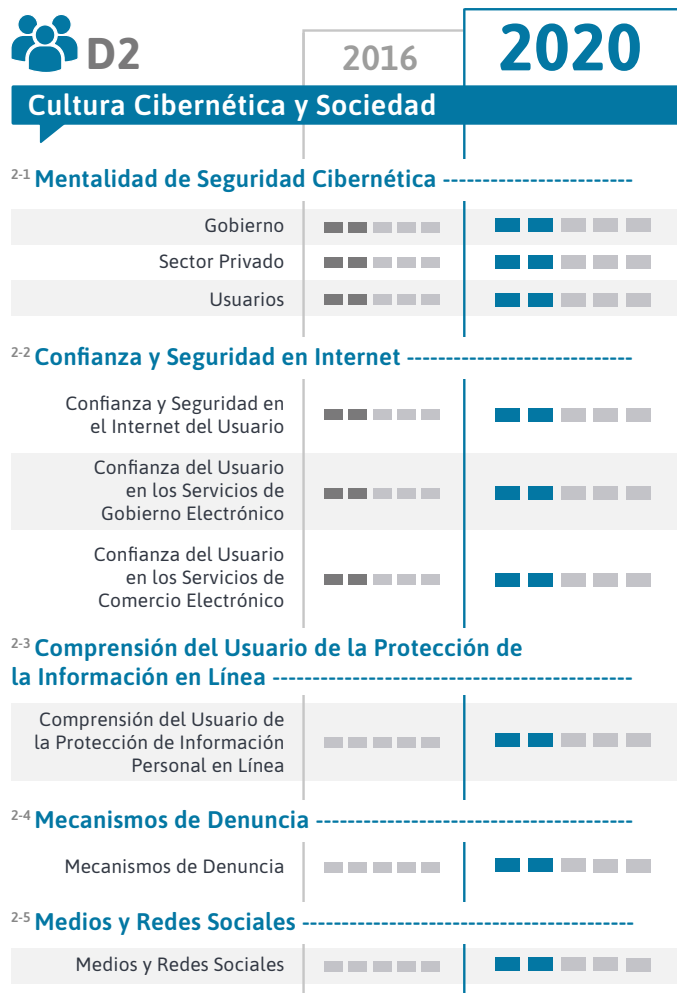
D2

2016

2020

Cultura Cibernética y Sociedad

2-1 Mentalidad de Seguridad Cibernética

Gobierno

Sector Privado

Usuarios

2-2 Confianza y Seguridad en Internet

Confianza y Seguridad en el Internet del Usuario

Confianza del Usuario en los Servicios de Gobierno Electrónico

Confianza del Usuario en los Servicios de Comercio Electrónico

2-3 Comprensión del Usuario de la Protección de la Información en Línea

Comprensión del Usuario de la Protección de Información Personal en Línea

2-4 Mecanismos de Denuncia

Mecanismos de Denuncia

2-5 Medios y Redes Sociales

Medios y Redes Sociales